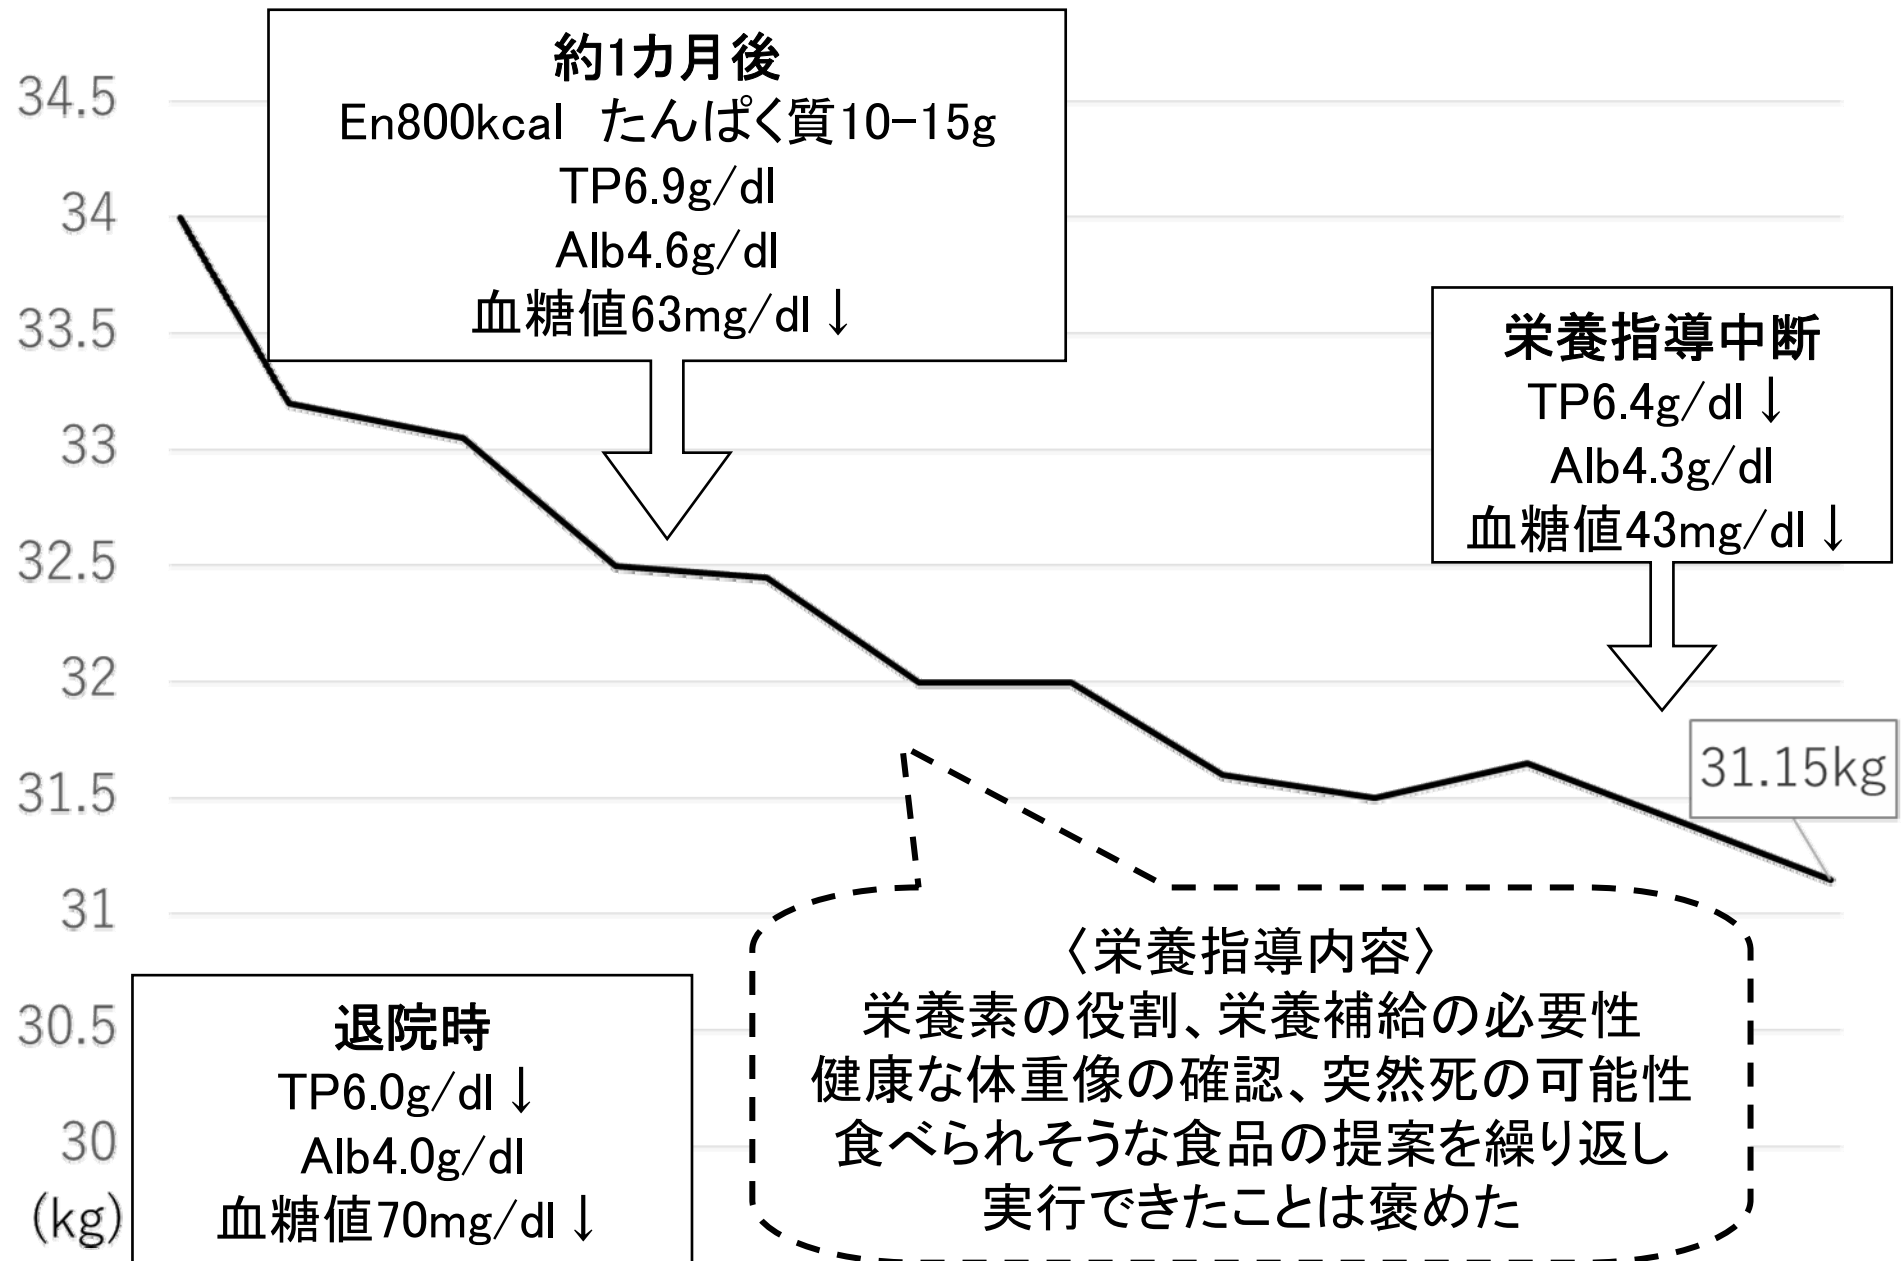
34.5
34
33.5
33
32.5
32
31.5
31
30.5
30
(kg)

約1カ月後
En800kcal たんぱく質10-15g
TP6.9g/dl
Alb4.6g/dl
血糖値63mg/dl ↓

栄養指導中断
TP6.4g/dl ↓
Alb4.3g/dl
血糖値43mg/dl ↓

31.15kg

退院時
TP6.0g/dl ↓
Alb4.0g/dl
血糖値70mg/dl ↓

〈栄養指導内容〉
栄養素の役割、栄養補給の必要性
健康な体重像の確認、突然死の可能性
食べられそうな食品の提案を繰り返し
実行できたことは褒めた